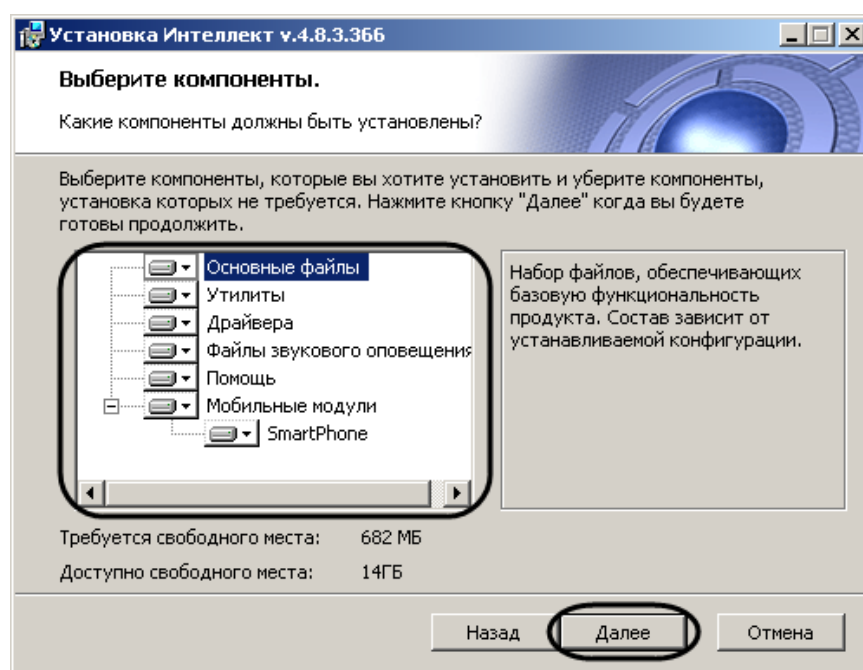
Установка Интеллект v.4.8.3.366

Выберите компоненты.

Какие компоненты должны быть установлены?

Выберите компоненты, которые вы хотите установить и уберите компоненты, установка которых не требуется. Нажмите кнопку "Далее" когда вы будете готовы продолжить.

Основные файлы
Утилиты
Драйвера
Файлы звукового оповещения
Помощь
Мобильные модули
SmartPhone

Набор файлов, обеспечивающих базовую функциональность продукта. Состав зависит от устанавливаемой конфигурации.

Требуется свободного места: 682 МБ

Доступно свободного места: 14ГБ

Назад
Далее
Отмена